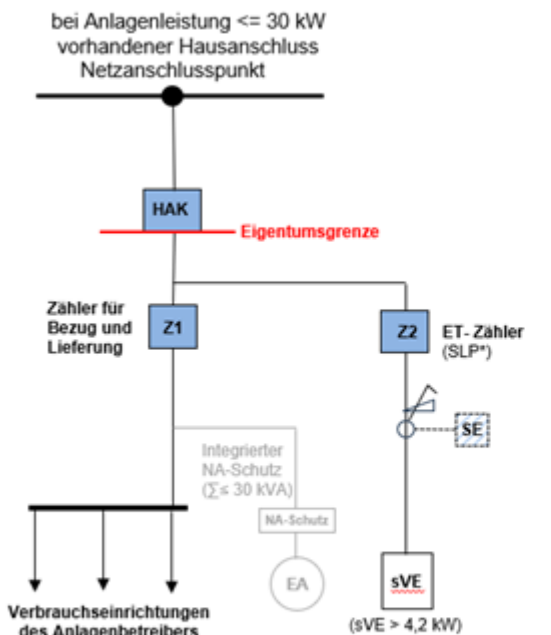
bei Anlagenleistung <= 30 kW
vorhandener Hausanschluss
Netzanschlusspunkt

HAK

Eigentumsgrenze

Zähler für Bezug und Lieferung

Z1

Z2

ET- Zähler (SLP*)

SE

Integrierter NA-Schutz ($\sum \leq$ 30 kVA)

NA-Schutz

EA

sVE

Verbrauchseinrichtungen des Anlagenbetreibers

(sVE > 4,2 kW)